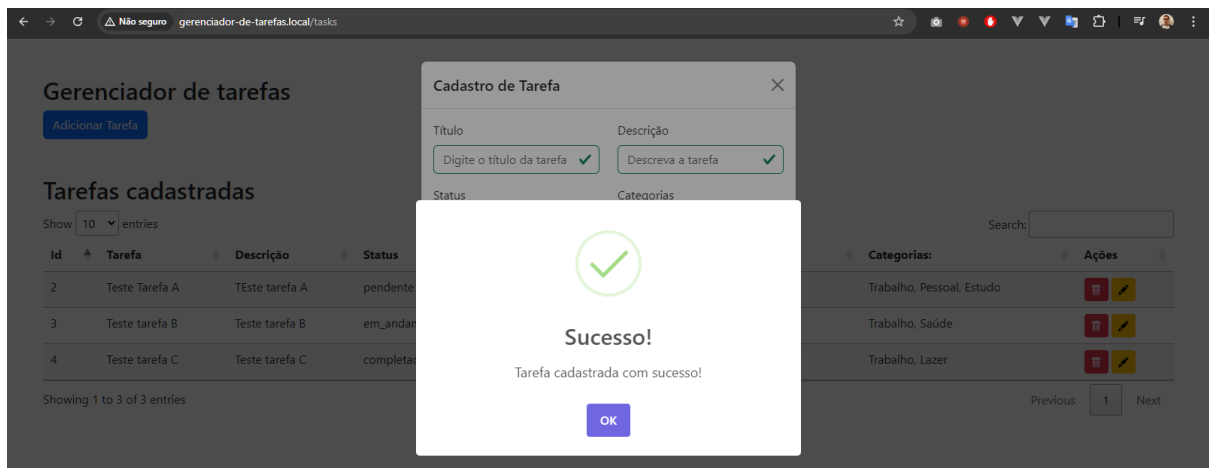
Não seguro gerenciador-de-tarefas.local/tasks

Gerenciador de tarefas

Adicionar Tarefa

Tarefas cadastradas

Show 10 entries

Search:

| Id | Tarefa | Descrição | Status | Categorias: | Ações |
|---|---|---|---|---|---|
| 2 | Teste Tarefa A | TEste tarefa A | pendente | Trabalho, Pessoal, Estudo | |
| 3 | Teste tarefa B | Teste tarefa B | em_andar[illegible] | Trabalho, Saúde | |
| 4 | Teste tarefa C | Teste tarefa C | completa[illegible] | Trabalho, Lazer | |

Showing 1 to 3 of 3 entries

Previous 1 Next

Cadastro de Tarefa

Título

Digite o título da tarefa

Descrição

Descreva a tarefa

Status

Categorias

Sucesso!

Tarefa cadastrada com sucesso!

OK